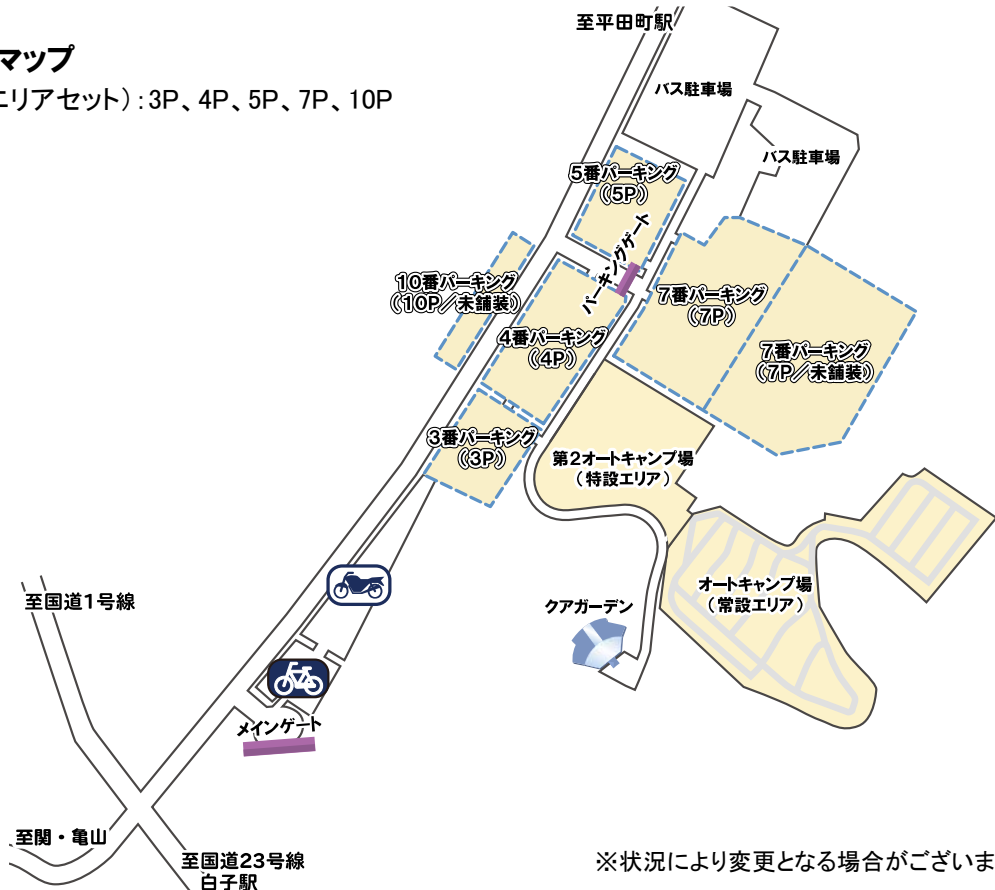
マップ

ェリアセット）: 3P、4P、5P、7P、10P

至平田町駅

バス駐車場

バス駐車場

5番パーキング
（5P）

パーキングゲート

10番パーキング
（10P／未舗装）

4番パーキング
（4P）

7番パーキング
（7P）

7番パーキング
（7P／未舗装）

3番パーキング
（3P）

第2オートキャンプ場
（特設エリア）

オートキャンプ場
（常設エリア）

クアガーデン

至国道1号線

メインゲート

至関・亀山

至国道23号線
白子駅

※状況により変更となる場合がございま